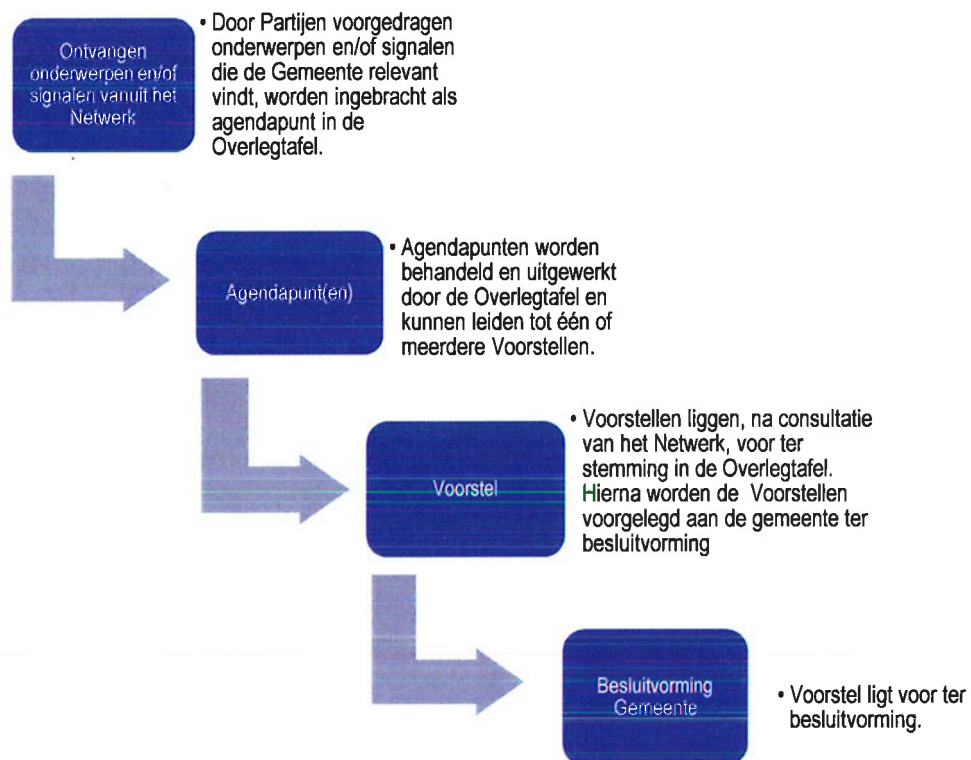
Ontvangen onderwerpen en/of signalen vanuit het Netwerk

• Door Partijen voorgedragen onderwerpen en/of signalen die de Gemeente relevant vindt, worden ingebracht als agendapunt in de Overlegtafel.

Agendapunt(en)

• Agendapunten worden behandeld en uitgewerkt door de Overlegtafel en kunnen leiden tot één of meerdere Voorstellen.

Voorstel

• Voorstellen liggen, na consultatie van het Netwerk, voor ter stemming in de Overlegtafel. Hierna worden de Voorstellen voorgelegd aan de gemeente ter besluitvorming

Besluitvorming Gemeente

• Voorstel ligt voor ter besluitvorming.